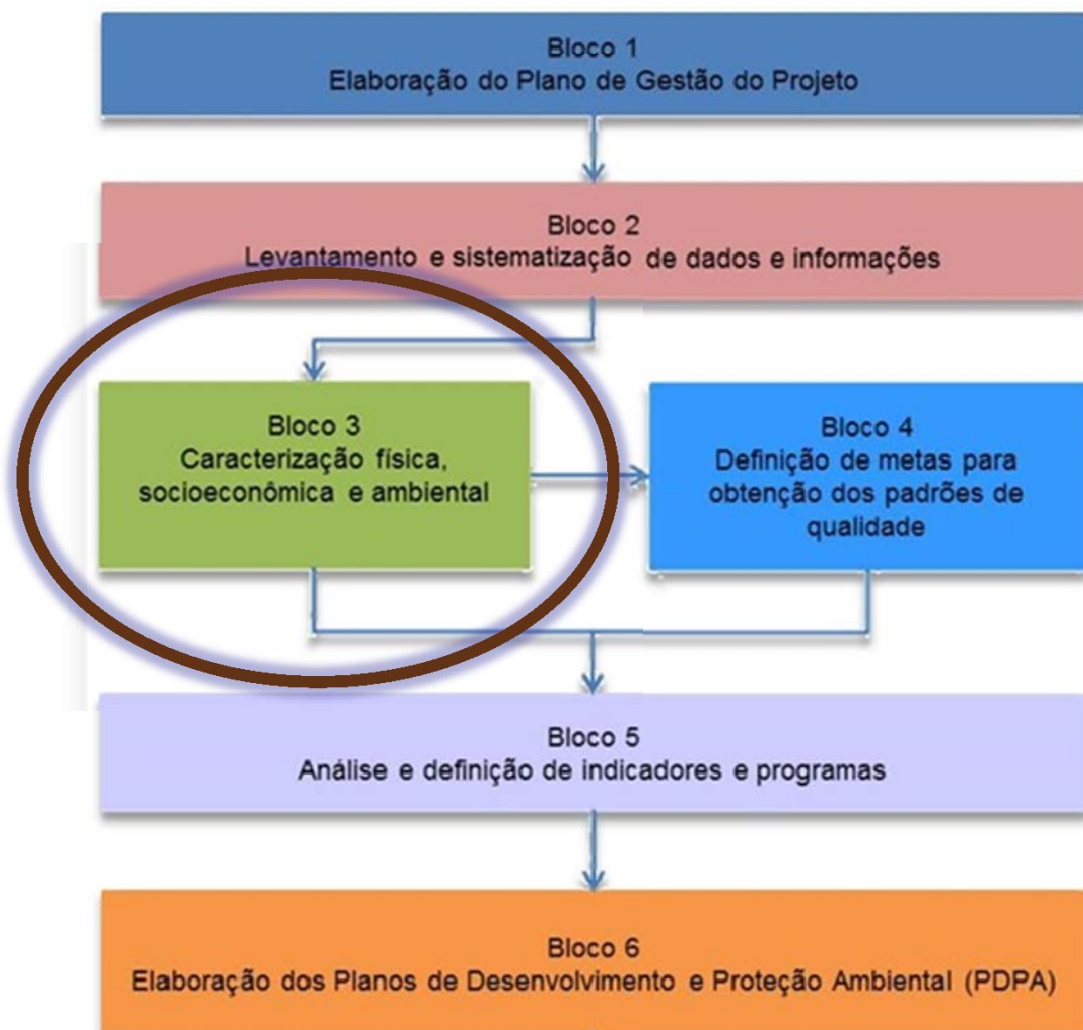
Bloco 1
Elaboração do Plano de Gestão do Projeto

Bloco 2
Levantamento e sistematização de dados e informações

Bloco 3
Caracterização física, socioeconômica e ambiental

Bloco 4
Definição de metas para obtenção dos padrões de qualidade

Bloco 5
Análise e definição de indicadores e programas

Bloco 6
Elaboração dos Planos de Desenvolvimento e Proteção Ambiental (PDPA)